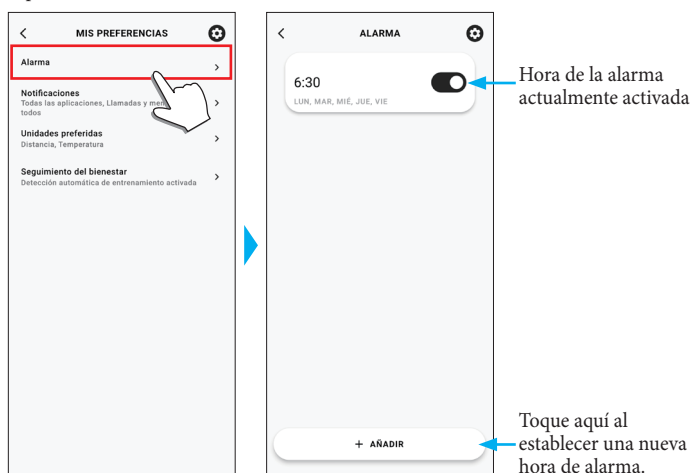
MIS PREFERENCIAS

Alarma

Notificaciones
Todas las aplicaciones, Llamadas y men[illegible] todos

Unidades preferidas
Distancia, Temperatura

Seguimiento del bienestar
Detección automática de entrenamiento activada

ALARMA

6:30
LUN, MAR, MIÉ, JUE, VIE

Hora de la alarma actualmente activada

+ AÑADIR

Toque aquí al establecer una nueva hora de alarma.